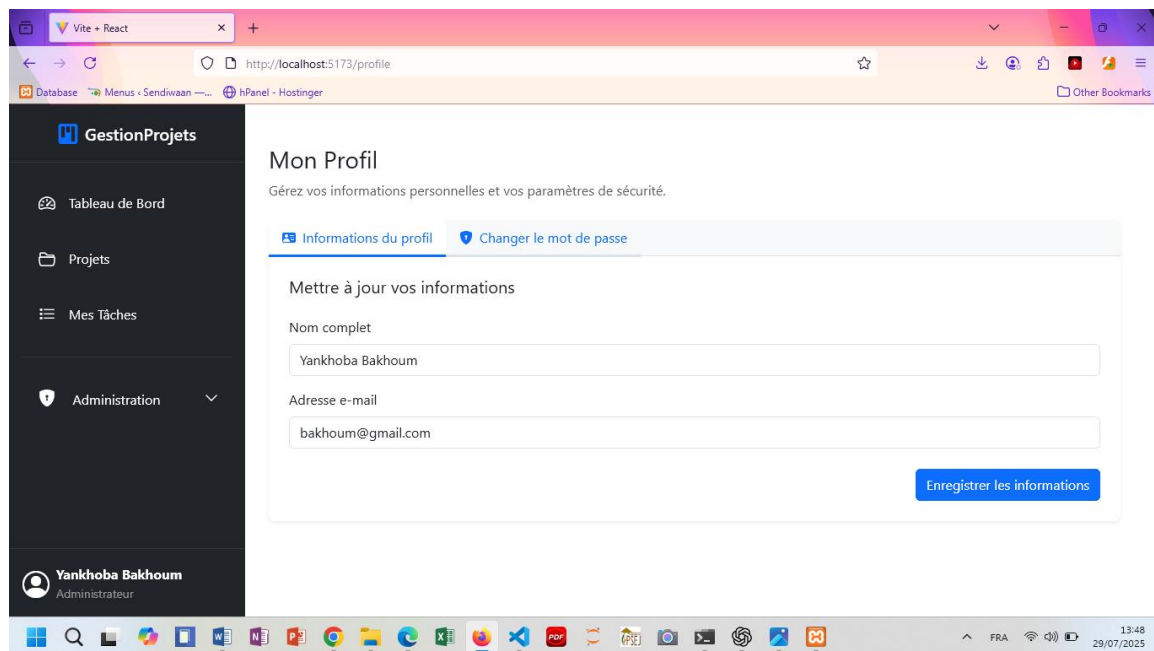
Vite + React

http://localhost:5173/profile

Database Menus ‹ Sendiwaan —... hPanel - Hostinger

Other Bookmarks

GestionProjets

Tableau de Bord

Projets

Mes Tâches

Administration

Yankhoba Bakhoum
Administrateur

Mon Profil

Gérez vos informations personnelles et vos paramètres de sécurité.

Informations du profil

Changer le mot de passe

Mettre à jour vos informations

Nom complet

Yankhoba Bakhoum

Adresse e-mail

bakhoum@gmail.com

Enregistrer les informations

FRA

13:48
29/07/2025